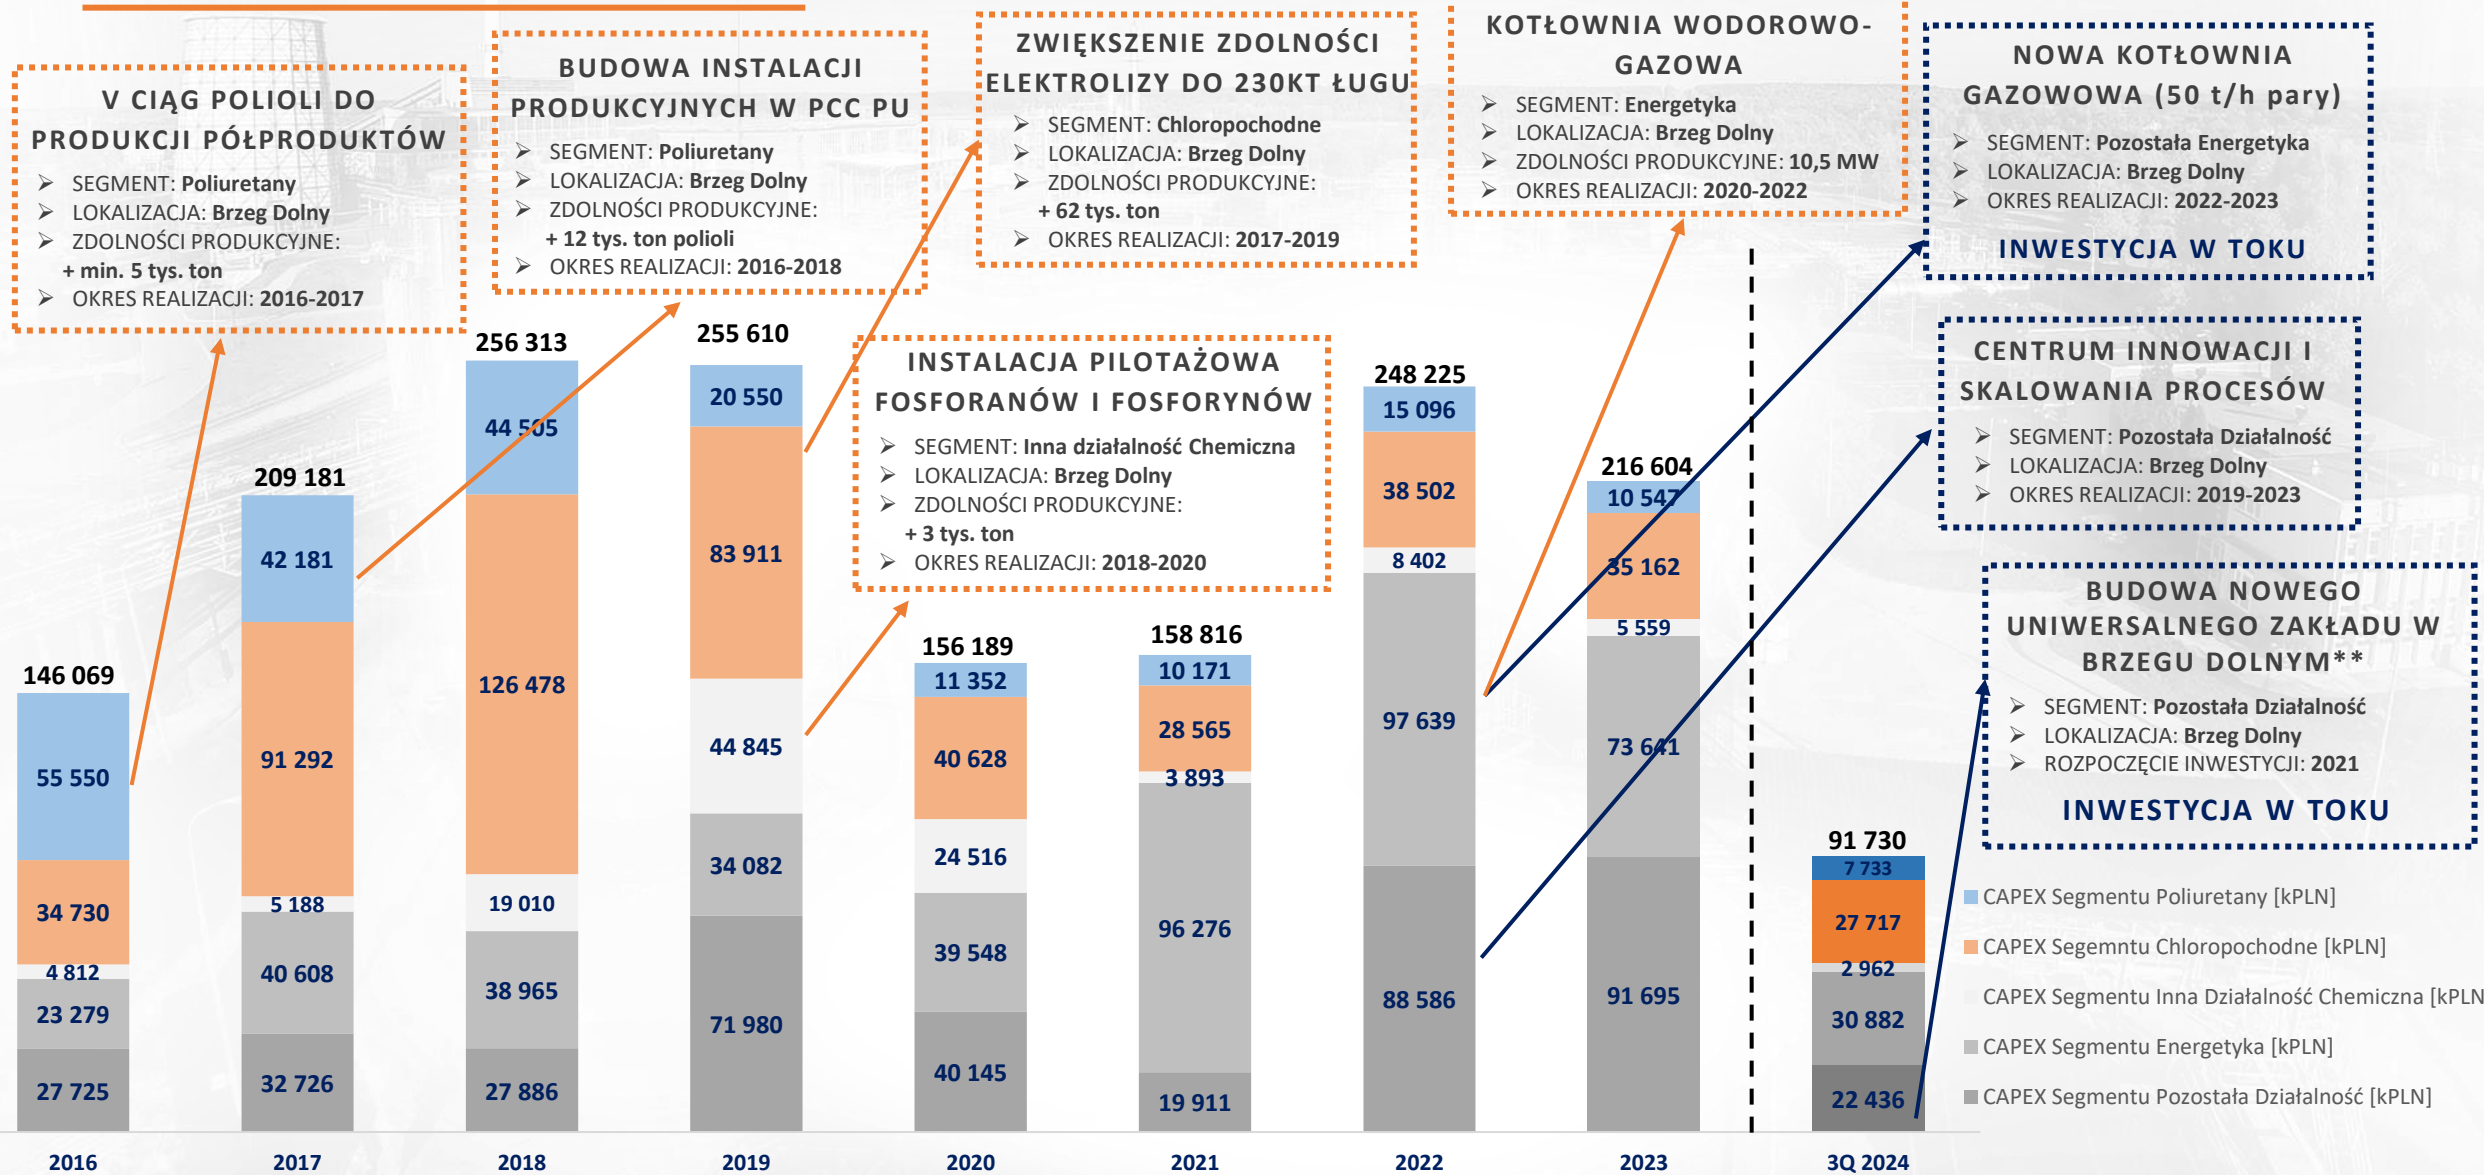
V CIĄG POLIOLI DO PRODUKCJI PÓŁPRODUKTÓW
SEGMENT: Poliuretany
LOKALIZACJA: Brzeg Dolny
ZDOLNOŚCI PRODUKCYJNE: + min. 5 tys. ton
OKRES REALIZACJI: 2016-2017

BUDOWA INSTALACJI PRODUKCYJNYCH W PCC PU
SEGMENT: Poliuretany
LOKALIZACJA: Brzeg Dolny
ZDOLNOŚCI PRODUKCYJNE: + 12 tys. ton polioli
OKRES REALIZACJI: 2016-2018

ZWIĘKSZENIE ZDOLNOŚCI ELEKTROLIZY DO 230KT ŁUGU
SEGMENT: Chloropochodne
LOKALIZACJA: Brzeg Dolny
ZDOLNOŚCI PRODUKCYJNE: + 62 tys. ton
OKRES REALIZACJI: 2017-2019

KOTŁOWNIA WODOROWO-GAZOWA
SEGMENT: Energetyka
LOKALIZACJA: Brzeg Dolny
ZDOLNOŚCI PRODUKCYJNE: 10,5 MW
OKRES REALIZACJI: 2020-2022

NOWA KOTŁOWNIA GAZOWOWA (50 t/h pary)
SEGMENT: Pozostała Energetyka
LOKALIZACJA: Brzeg Dolny
OKRES REALIZACJI: 2022-2023
INWESTYCJA W TOKU

INSTALACJA PILOTAŻOWA FOSFORANÓW I FOSFORYNÓW
SEGMENT: Inna działalność Chemiczna
LOKALIZACJA: Brzeg Dolny
ZDOLNOŚCI PRODUKCYJNE: + 3 tys. ton
OKRES REALIZACJI: 2018-2020

CENTRUM INNOWACJI I SKALOWANIA PROCESÓW
SEGMENT: Pozostała Działalność
LOKALIZACJA: Brzeg Dolny
OKRES REALIZACJI: 2019-2023

BUDOWA NOWEGO UNIWERSALNEGO ZAKŁADU W BRZEGU DOLNYM**
SEGMENT: Pozostała Działalność
LOKALIZACJA: Brzeg Dolny
ROZPOCZĘCIE INWESTYCJI: 2021
INWESTYCJA W TOKU

146 069
55 550
34 730
4 812
23 279
27 725
2016

209 181
42 181
91 292
5 188
40 608
32 726
2017

256 313
44 505
126 478
19 010
38 965
27 886
2018

255 610
20 550
83 911
44 845
34 082
71 980
2019

156 189
11 352
40 628
24 516
39 548
40 145
2020

158 816
10 171
28 565
3 893
96 276
19 911
2021

248 225
15 096
38 502
8 402
97 639
88 586
2022

216 604
10 547
35 162
5 559
73 641
91 695
2023

91 730
7 733
27 717
2 962
30 882
22 436
3Q 2024

CAPEX Segmentu Poliuretany [kPLN]
CAPEX Segemntu Chloropochodne [kPLN]
CAPEX Segmentu Inna Działalność Chemiczna [kPLN
CAPEX Segmentu Energetyka [kPLN]
CAPEX Segmentu Pozostała Działalność [kPLN]